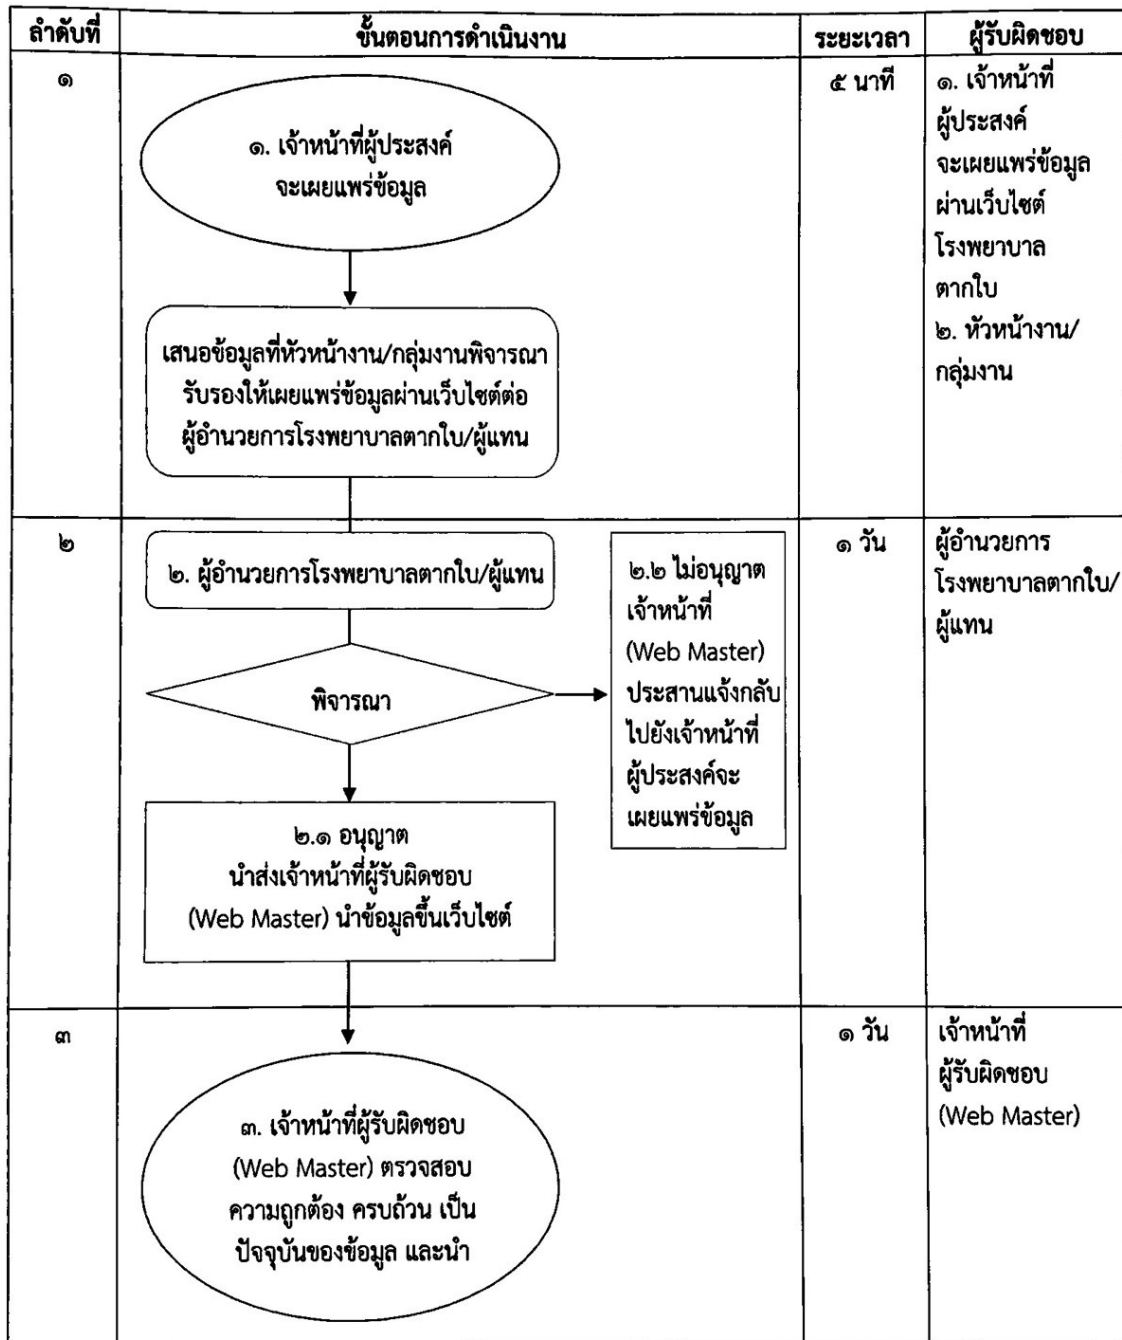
| ลำดับที่ | ขั้นตอนการดำเนินงาน | ระยะเวลา | ผู้รับผิดชอบ |
|---|---|---|---|
| ๑ | ๑. เจ้าหน้าที่ผู้ประสงค์จะเผยแพร่ข้อมูล<br>เสนอข้อมูลที่หัวหน้างาน/กลุ่มงานพิจารณารับรองให้เผยแพร่ข้อมูลผ่านเว็บไซต์ต่อผู้อำนวยการโรงพยาบาลตากใบ/ผู้แทน | ๕ นาที | ๑. เจ้าหน้าที่ผู้ประสงค์จะเผยแพร่ข้อมูลผ่านเว็บไซต์โรงพยาบาลตากใบ<br>๒. หัวหน้างาน/กลุ่มงาน |
| ๒ | ๒. ผู้อำนวยการโรงพยาบาลตากใบ/ผู้แทน<br>พิจารณา<br>๒.๒ ไม่อนุญาต เจ้าหน้าที่ (Web Master) ประสานแจ้งกลับไปยังเจ้าหน้าที่ผู้ประสงค์จะเผยแพร่ข้อมูล<br>๒.๑ อนุญาต นำส่งเจ้าหน้าที่ผู้รับผิดชอบ (Web Master) นำข้อมูลขึ้นเว็บไซต์ | ๑ วัน | ผู้อำนวยการโรงพยาบาลตากใบ/ผู้แทน |
| ๓ | ๓. เจ้าหน้าที่ผู้รับผิดชอบ (Web Master) ตรวจสอบความถูกต้อง ครบถ้วน เป็นปัจจุบันของข้อมูล และนำ | ๑ วัน | เจ้าหน้าที่ผู้รับผิดชอบ (Web Master) |